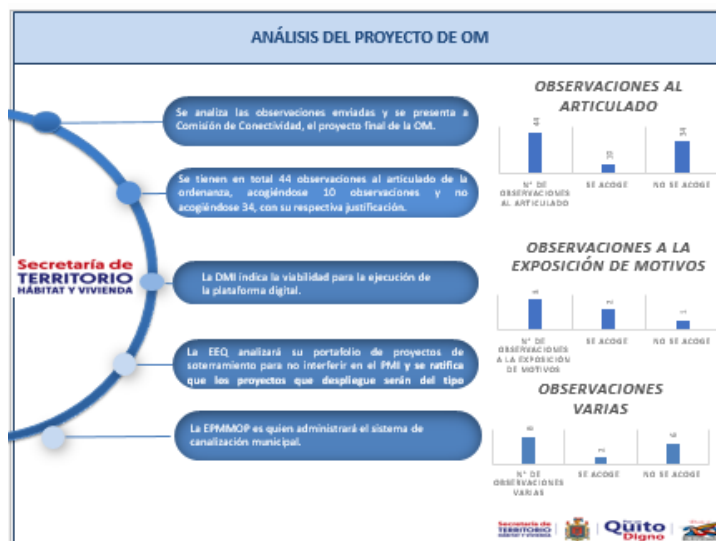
ANÁLISIS DEL PROYECTO DE OM

Secretaría de TERRITORIO HÁBITAT Y VIVIENDA

Se analiza las observaciones enviadas y se presenta a Comisión de Conectividad, el proyecto final de la OM.

Se tienen en total 44 observaciones al artículado de la ordenanza, acogiéndose 10 observaciones y no acogiéndose 34, con su respectiva justificación.

La DMI indica la viabilidad para la ejecución de la plataforma digital.

La EEQ analizará su portafolio de proyectos de soterramiento para no interferir en el PMI y se ratifica que los proyectos que despliegue serán del tipo

La EPMMOP es quien administrará el sistema de canalización municipal.

OBSERVACIONES AL ARTICULADO

44 | 10 | 34

N° DE OBSERVACIONES AL ARTICULADO | SE ACOGE | NO SE ACOGE

OBSERVACIONES A LA EXPOSICIÓN DE MOTIVOS

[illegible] | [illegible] | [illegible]

N° DE OBSERVACIONES A LA EXPOSICIÓN DE MOTIVOS | SE ACOGE | NO SE ACOGE

OBSERVACIONES VARIAS

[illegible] | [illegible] | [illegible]

N° DE OBSERVACIONES VARIAS | SE ACOGE | NO SE ACOGE

Secretaría de TERRITORIO HÁBITAT Y VIVIENDA

Quito Digno